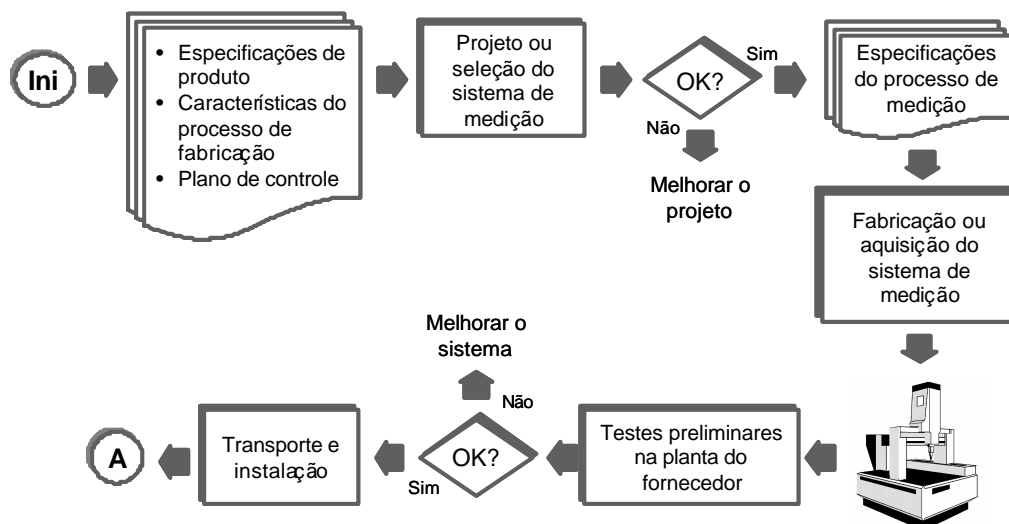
Ini

• Especificações de produto
• Características do processo de fabricação
• Plano de controle

Projeto ou seleção do sistema de medição

OK?

Sim

Não

Melhorar o projeto

Especificações do processo de medição

Fabricação ou aquisição do sistema de medição

Testes preliminares na planta do fornecedor

OK?

Não

Melhorar o sistema

Sim

Transporte e instalação

A